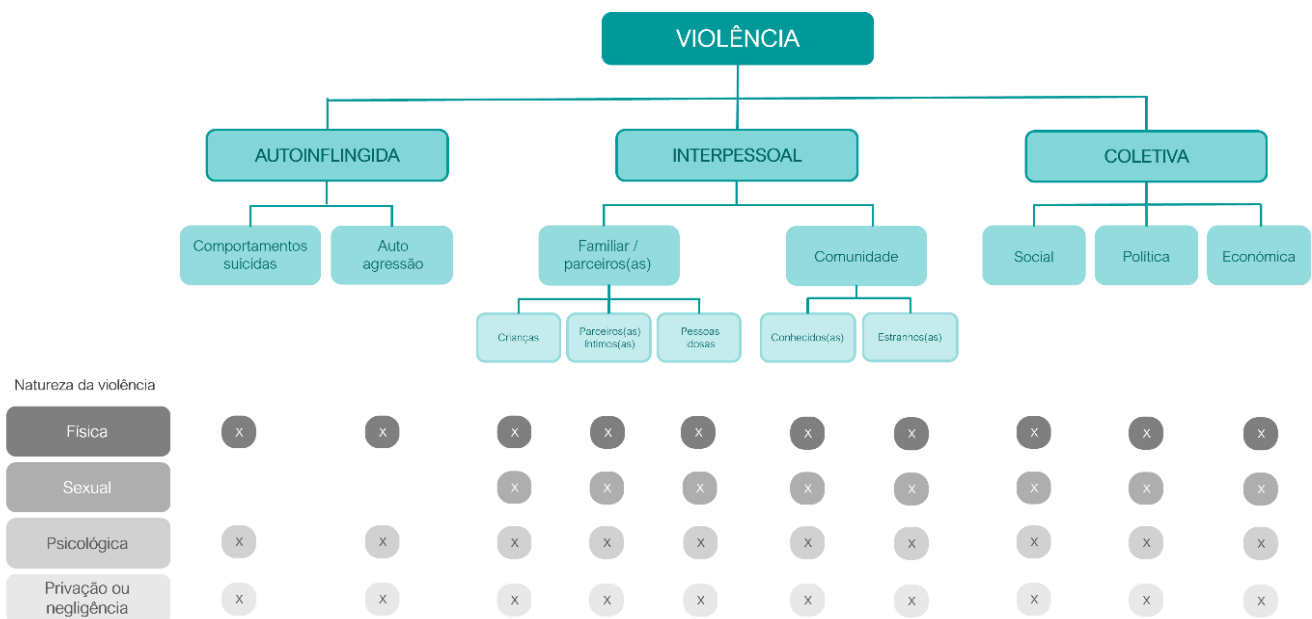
VIOLÊNCIA

AUTOINFLINGIDA

INTERPESSOAL

COLETIVA

Comportamentos suicidas

Auto agressão

Familiar / parceiros(as)

Comunidade

Social

Política

Económica

Crianças

Parceiros(as) Íntimos(as)

Pessoas dosas

Conhecidos(as)

Estranhos(as)

Natureza da violência

| | | | | | | | | | | |
|---|---|---|---|---|---|---|---|---|---|---|
| Física | X | X | X | X | X | X | X | X | X | X |
| Sexual | | | X | X | X | X | X | X | X | X |
| Psicológica | X | X | X | X | X | X | X | X | X | X |
| Privação ou negligência | X | X | X | X | X | X | X | X | X | X |